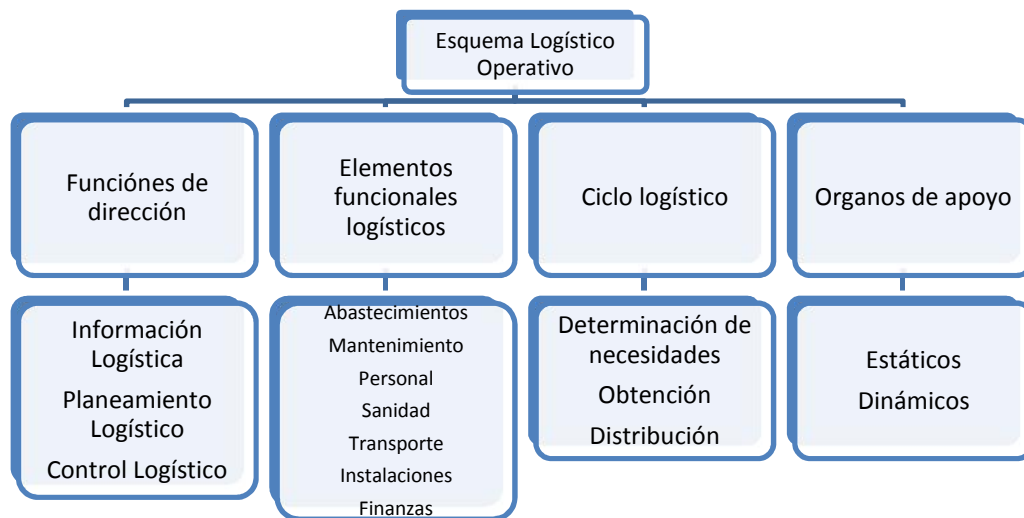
Esquema Logístico Operativo

Funciónes de dirección

Información Logística
Planeamiento Logístico
Control Logístico

Elementos funcionales logísticos

Abastecimientos
Mantenimiento
Personal
Sanidad
Transporte
Instalaciones
Finanzas

Ciclo logístico

Determinación de necesidades
Obtención
Distribución

Organos de apoyo

Estáticos
Dinámicos